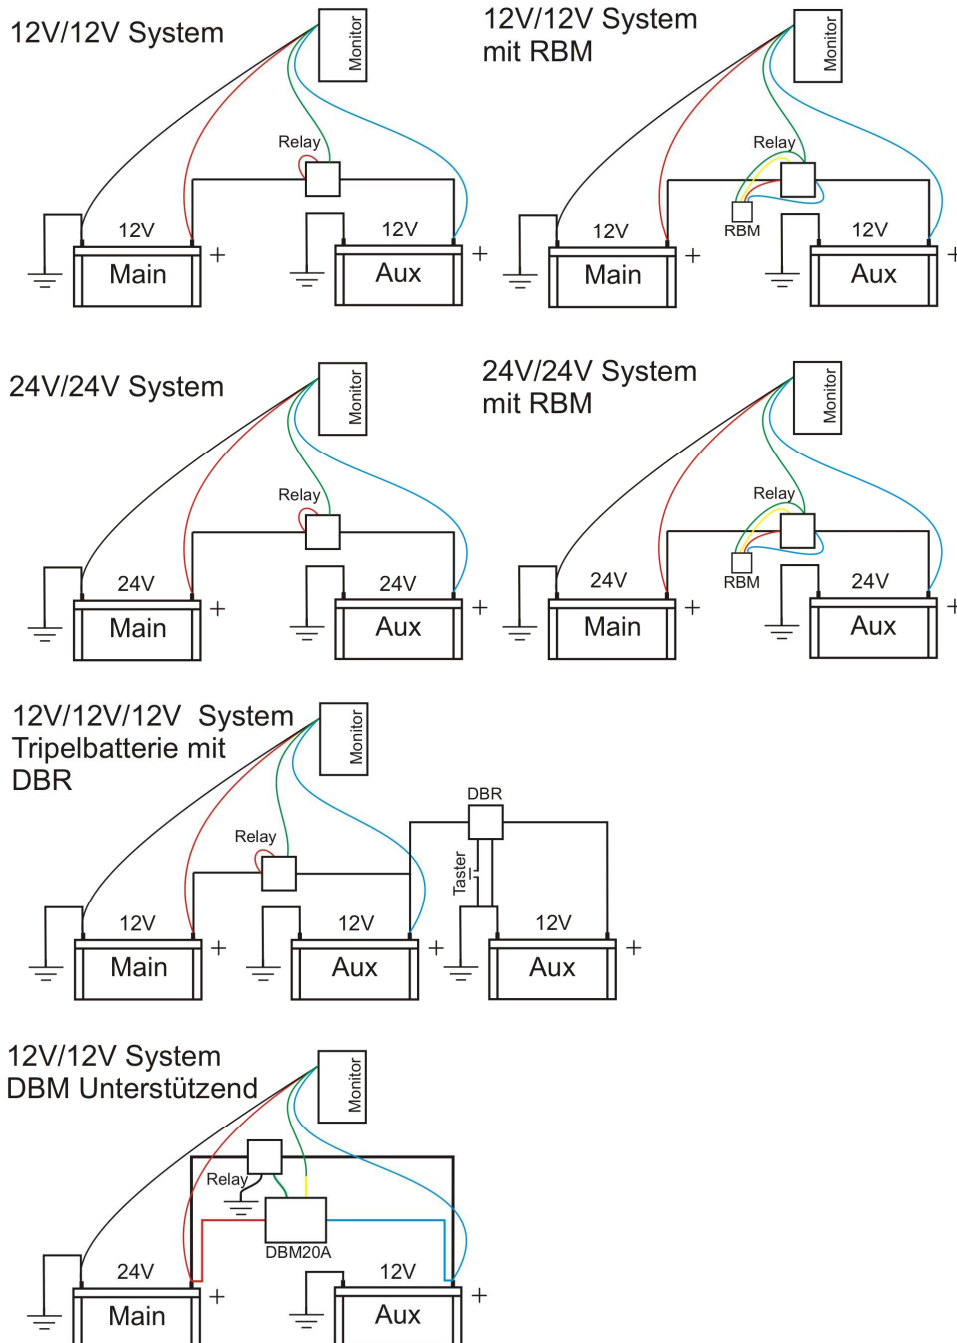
12V/12V System

Monitor

Relay

12V

Main

+

12V

Aux

+

12V/12V System mit RBM

Monitor

Relay

RBM

12V

Main

+

12V

Aux

+

24V/24V System

Monitor

Relay

24V

Main

+

24V

Aux

+

24V/24V System mit RBM

Monitor

Relay

RBM

24V

Main

+

24V

Aux

+

12V/12V/12V System Tripelbatterie mit DBR

Monitor

Relay

DBR

Taster

12V

Main

+

12V

Aux

+

12V

Aux

+

12V/12V System DBM Unterstützend

Monitor

Relay

DBM20A

24V

Main

+

12V

Aux

+